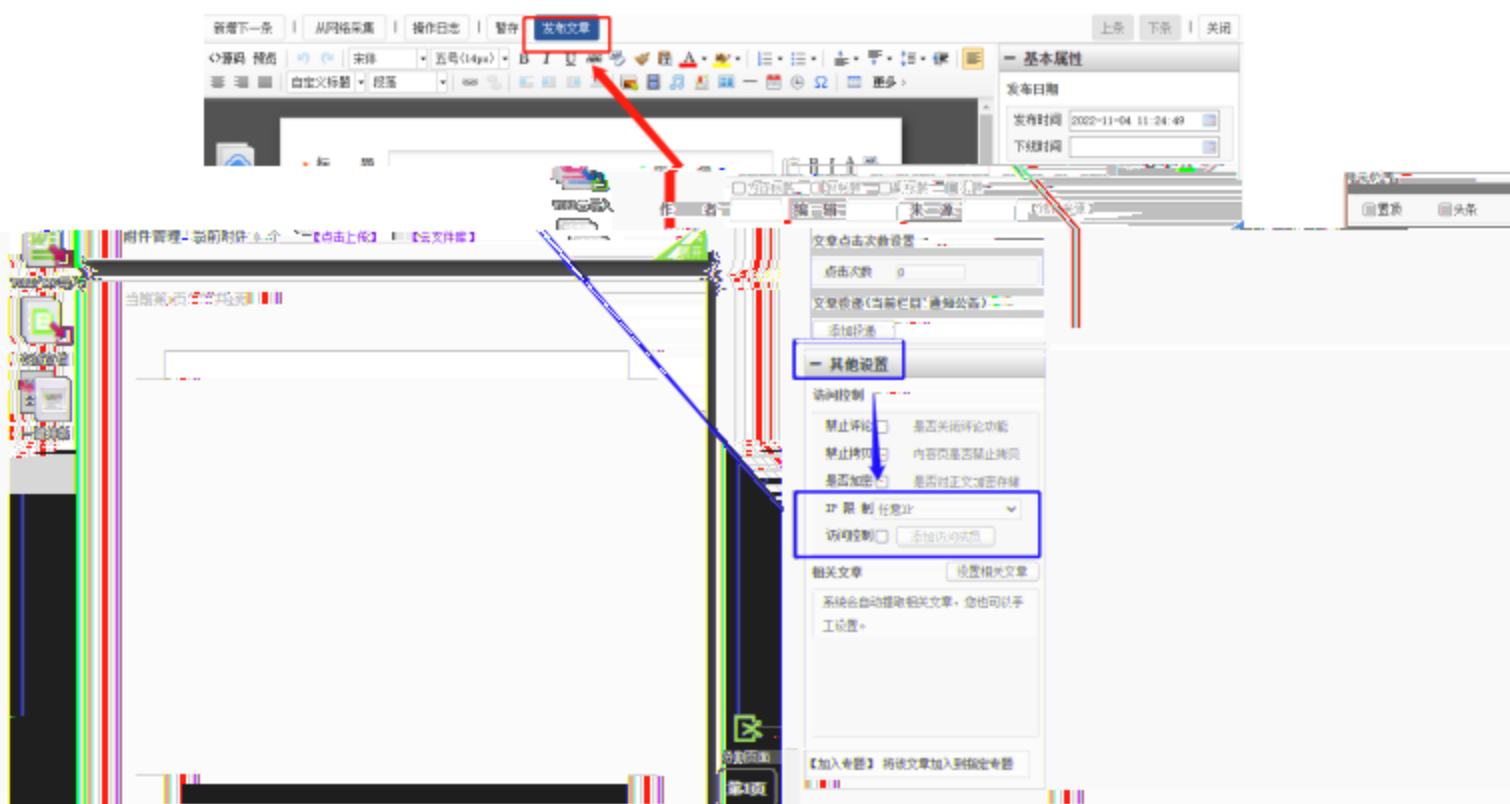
新增下一条 | 从网络采集 | 操作日志 | 暂存 | 发布文章

上条 下条 | 关闭

<>源码 预览 宋体 五号(14px) B I U A 更多

自定义标题 段落

一 基本属性

发布日期

发布时间 2022-11-04 11:24:49

下线时间

标 题

作 者

编 辑

来 源

置顶 头条

附件管理 - 当前附件 0 个 【点击上传】 【云文件库】

当前第1页 共1页

文章点击次数设置

点击次数 0

文章投递(当前栏目 通知公告)

添加投递

一 其他设置

访问控制

禁止评论 是否关闭评论功能

禁止拷贝 内容页是否禁止拷贝

是否加密 是否对正文加密存储

IP 限 制 任意IP

访问控制 添加访问成员

相关文章 设置相关文章

系统会自动提取相关文章,您也可以手工设置。

【加入专题】 将该文章加入到指定专题

第1页